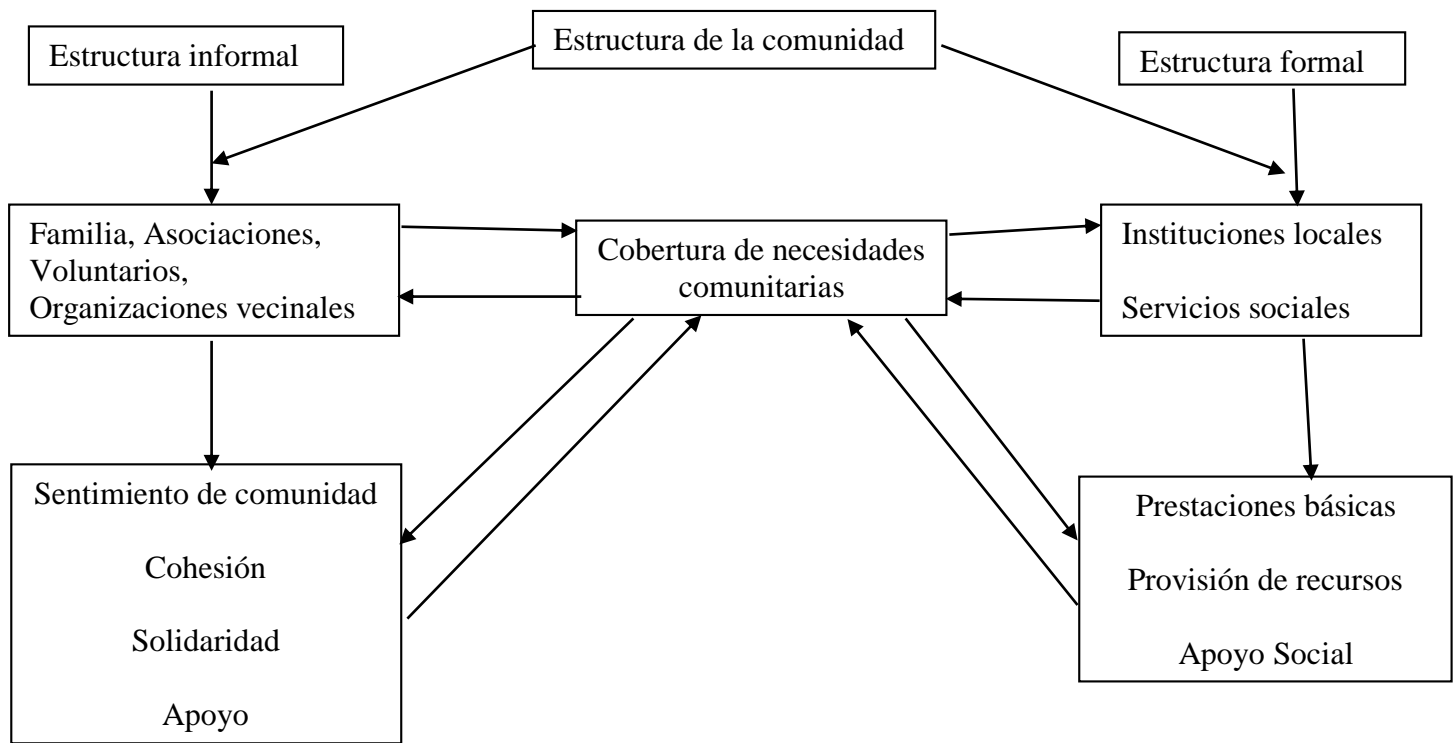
Estructura informal

Estructura de la comunidad

Estructura formal

Familia, Asociaciones, Voluntarios, Organizaciones vecinales

Cobertura de necesidades comunitarias

Instituciones locales

Servicios sociales

Sentimiento de comunidad

Cohesión

Solidaridad

Apoyo

Prestaciones básicas

Provisión de recursos

Apoyo Social